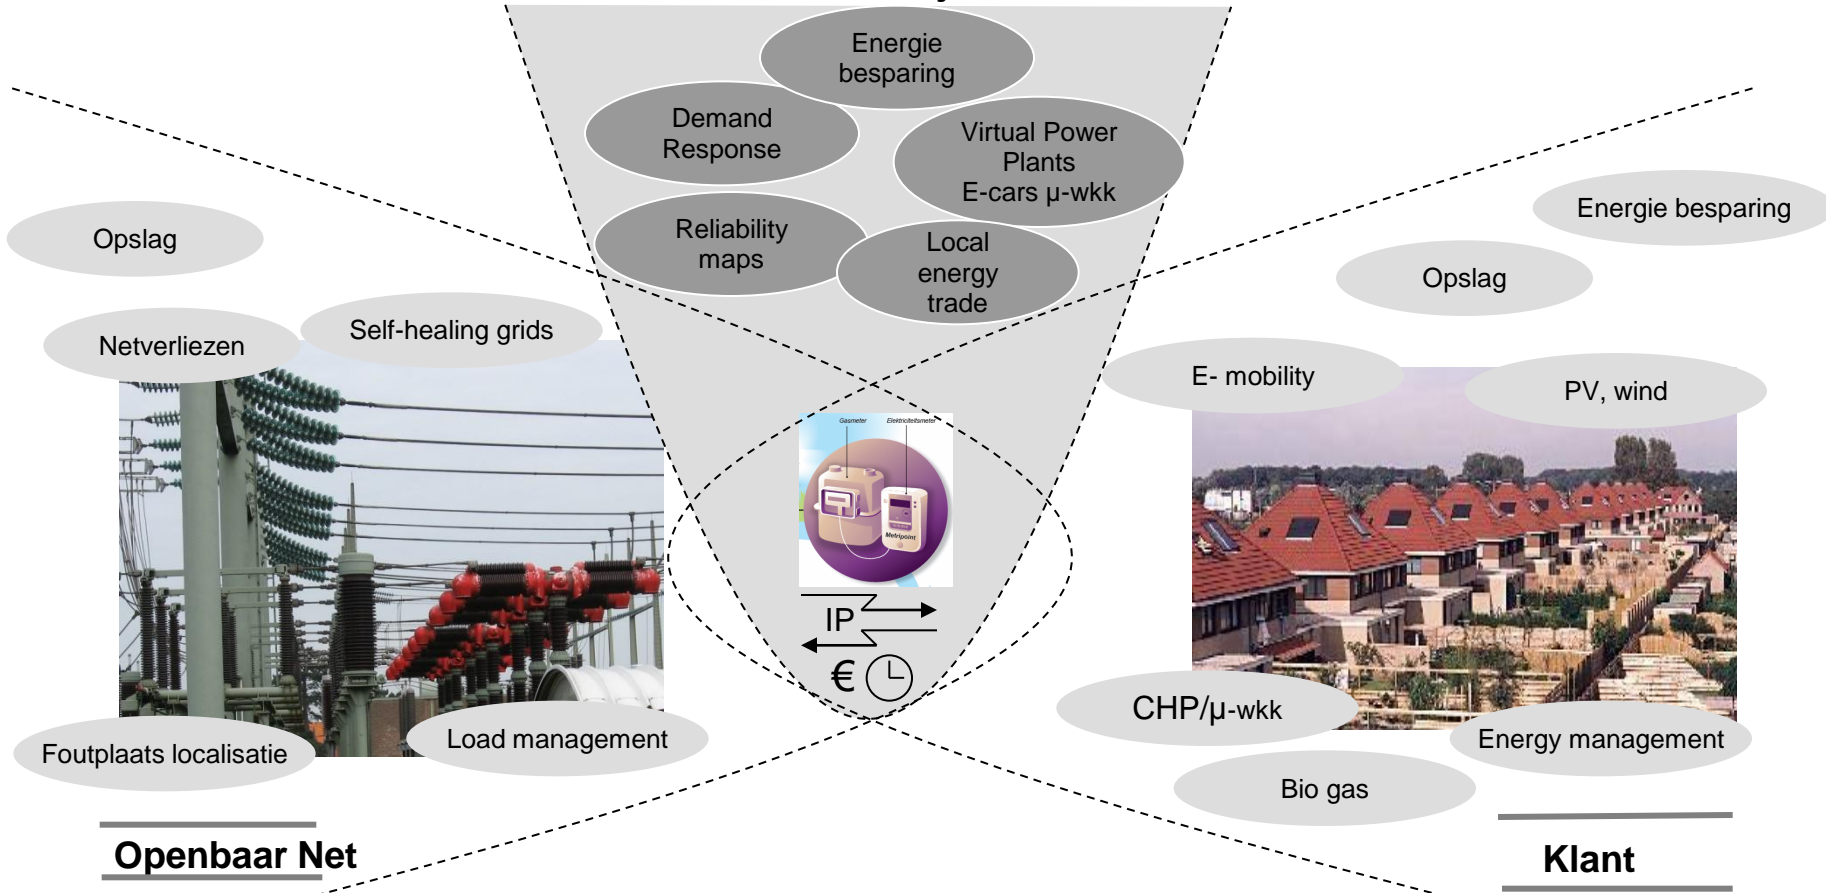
Energie besparing

Demand Response

Virtual Power Plants E-cars µ-wkk

Reliability maps

Local energy trade

Opslag

Netverliezen

Self-healing grids

Energie besparing

Opslag

E- mobility

PV, wind

Gasmeter

Elektriciteitsmeter

Metripoint

IP

€

CHP/µ-wkk

Energy management

Foutplaats localisatie

Load management

Bio gas

Openbaar Net

Klant